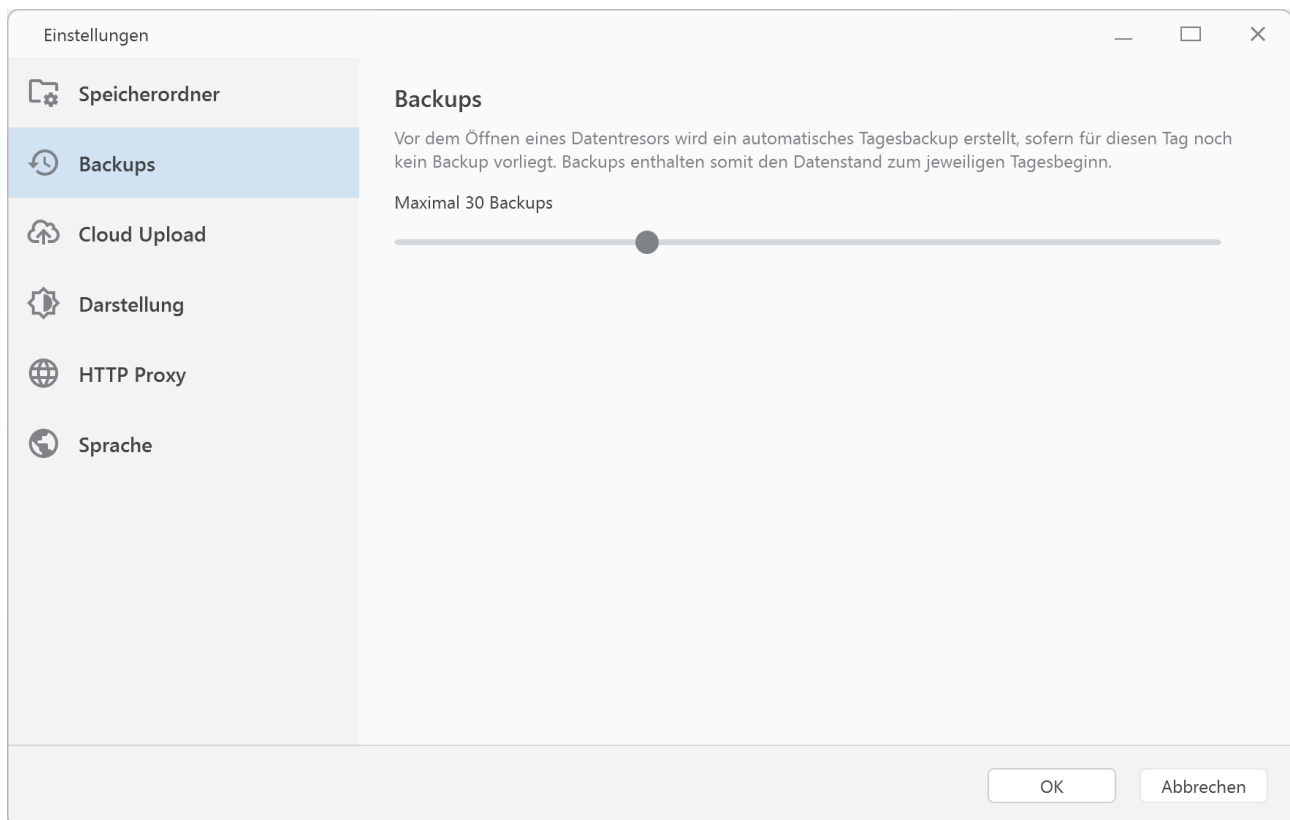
Einstellungen

Speicherordner

Backups

Cloud Upload

Darstellung

HTTP Proxy

Sprache

Backups

Vor dem Öffnen eines Datentresors wird ein automatisches Tagesbackup erstellt, sofern für diesen Tag noch kein Backup vorliegt. Backups enthalten somit den Datenstand zum jeweiligen Tagesbeginn.

Maximal 30 Backups

OK

Abbrechen